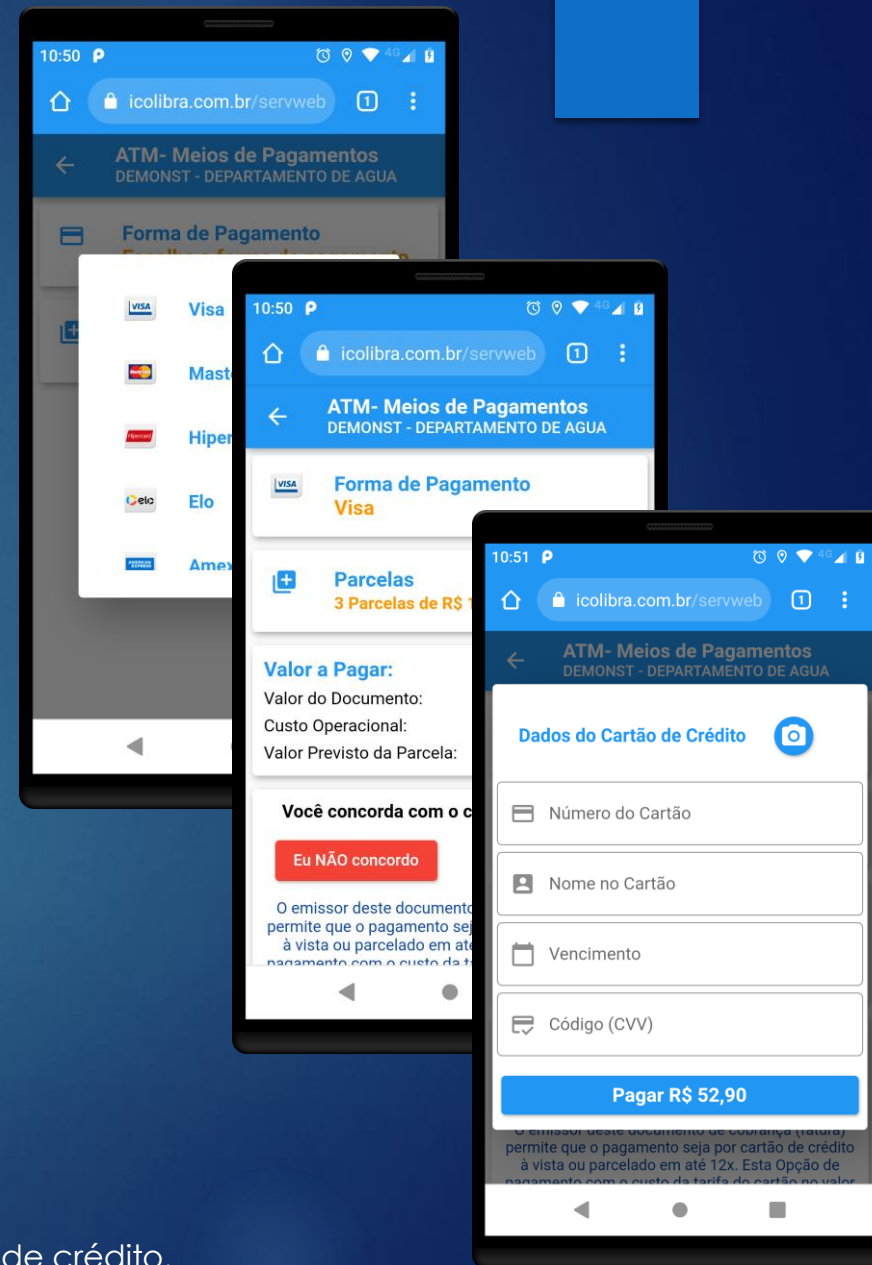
10:50 P

icolibra.com.br/servweb 1

ATM- Meios de Pagamentos
DEMONST - DEPARTAMENTO DE AGUA

Forma de Pagamento
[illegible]

VISA Visa

Maste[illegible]

Hiper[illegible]

elo Elo

Amex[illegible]

10:50 P

icolibra.com.br/servweb 1

ATM- Meios de Pagamentos
DEMONST - DEPARTAMENTO DE AGUA

VISA Forma de Pagamento
Visa

Parcelas
3 Parcelas de R$ 1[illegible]

Valor a Pagar:
Valor do Documento:
Custo Operacional:
Valor Previsto da Parcela:

Você concorda com o c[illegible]

Eu NÃO concordo

O emissor deste documento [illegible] permite que o pagamento sej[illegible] à vista ou parcelado em até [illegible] pagamento com o custo da t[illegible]

10:51 P

icolibra.com.br/servweb 1

ATM- Meios de Pagamentos
DEMONST - DEPARTAMENTO DE AGUA

Dados do Cartão de Crédito

Número do Cartão

Nome no Cartão

Vencimento

Código (CVV)

Pagar R$ 52,90

O emissor deste documento de cobrança (fatura) permite que o pagamento seja por cartão de crédito à vista ou parcelado em até 12x. Esta Opção de pagamento com o custo da tarifa do cartão no valor

de crédito.